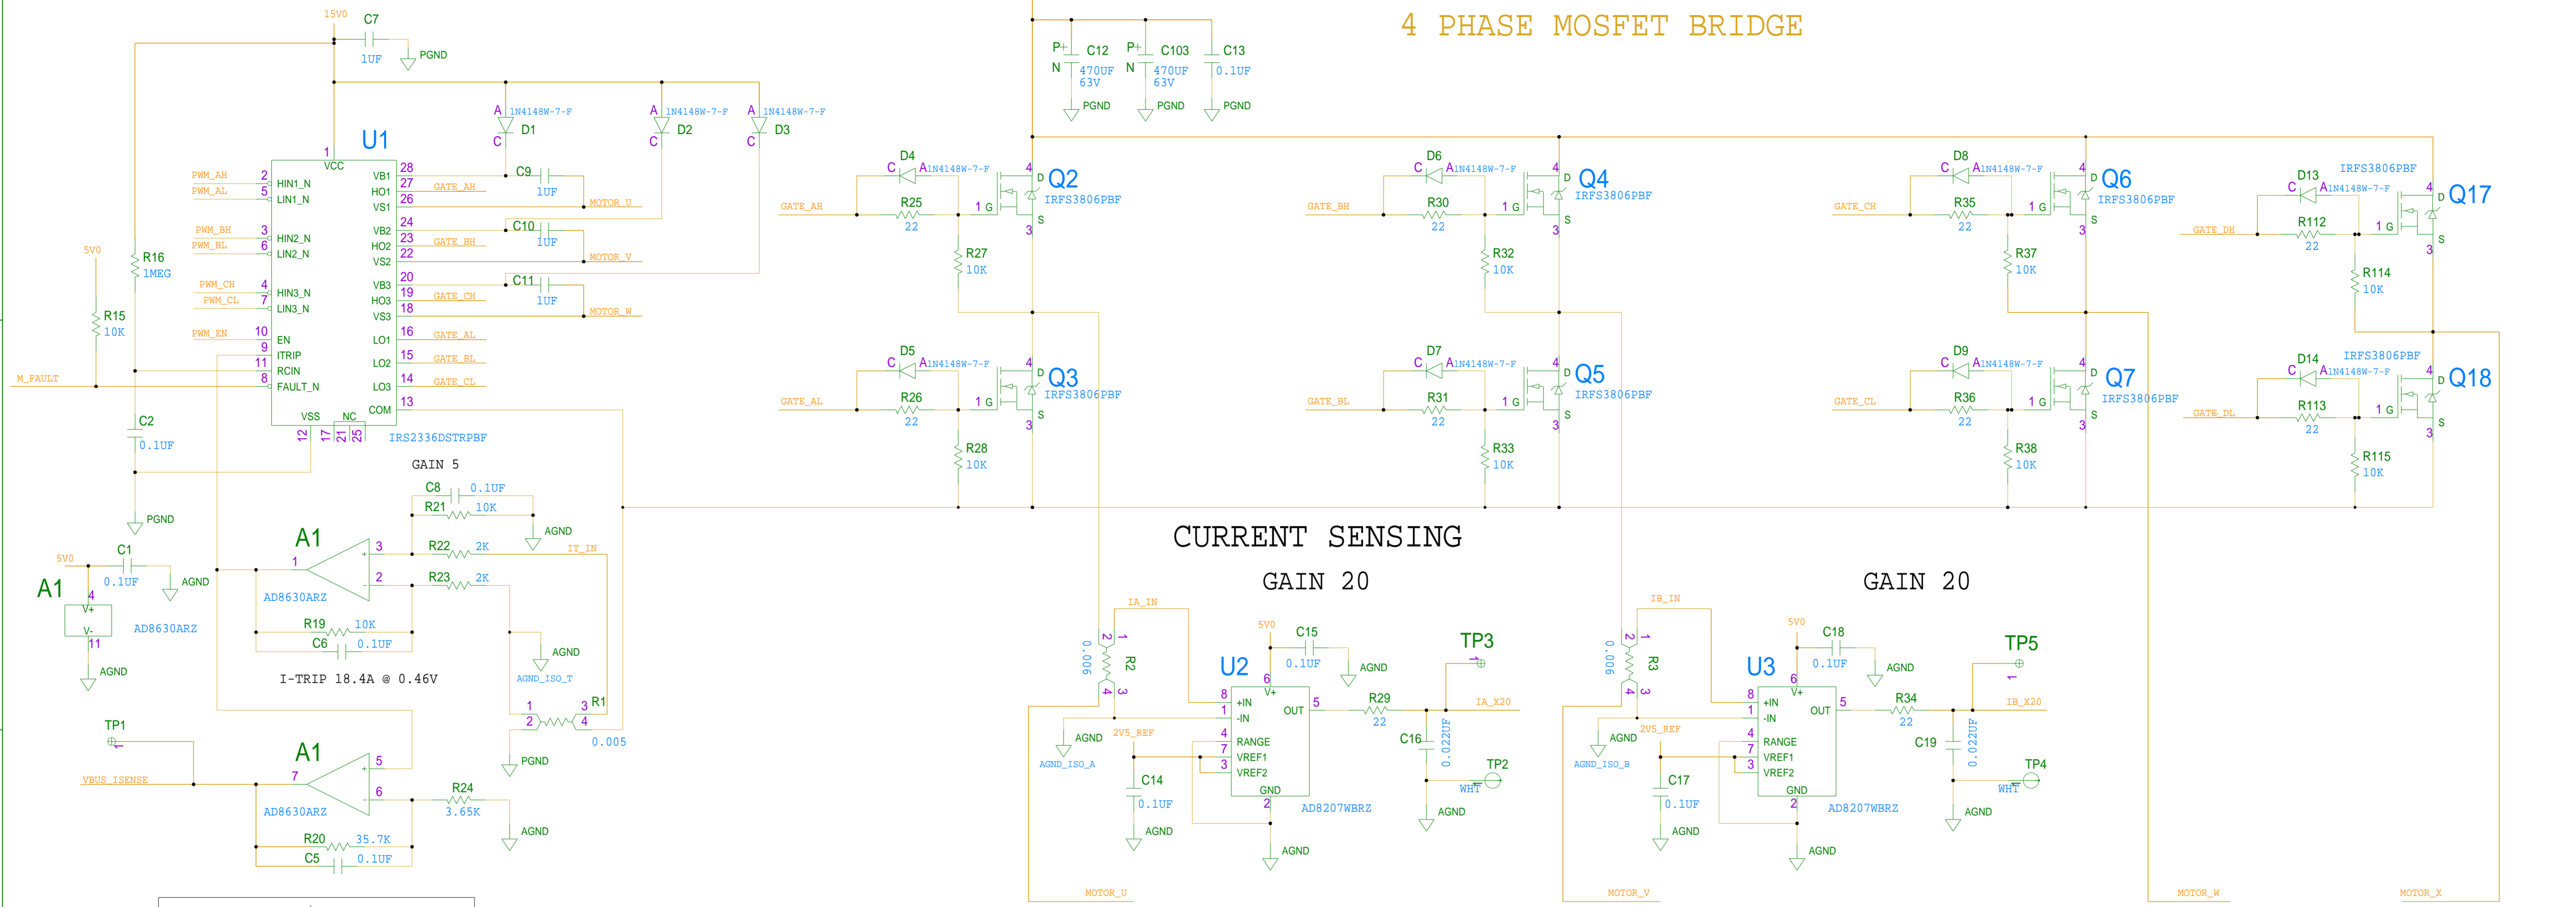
4 PHASE MOSFET BRIDGE

15V0 C7 1UF PGND

U1
1 VCC
PWM_AH 2 HIN1_N
PWM_AL 5 LIN1_N
PWM_BH 3 HIN2_N
PWM_BL 6 LIN2_N
PWM_CH 4 HIN3_N
PWM_CL 7 LIN3_N
PWM_EN 10 EN
9 ITRIP
11 RCIN
8 FAULT_N
VB1 28
HO1 27 GATE_AH
VS1 26 MOTOR_U
VB2 24
HO2 23 GATE_BH
VS2 22 MOTOR_V
VB3 20
HO3 19 GATE_CH
VS3 18 MOTOR_W
LO1 16 GATE_AL
LO2 15 GATE_BL
LO3 14 GATE_CL
COM 13
VSS NC
12 17 21 25
IRS2336DSTRPBF

A 1N4148W-7-F D1 C
A 1N4148W-7-F D2 C
A 1N4148W-7-F D3 C
C9 1UF
C10 1UF
C11 1UF

5V0
R16 1MEG
R15 10K
M_FAULT
C2 0.1UF
PGND

P+ C12 N 470UF 63V PGND
P+ C103 N 470UF 63V PGND
C13 0.1UF PGND

D4 C A1N4148W-7-F 4 D Q2 IRFS3806PBF GATE_AH R25 22 1 G 3 S R27 10K
D5 C A1N4148W-7-F 4 D Q3 IRFS3806PBF GATE_AL R26 22 1 G 3 S R28 10K
D6 C A1N4148W-7-F 4 D Q4 IRFS3806PBF GATE_BH R30 22 1 G 3 S R32 10K
D7 C A1N4148W-7-F 4 D Q5 IRFS3806PBF GATE_BL R31 22 1 G 3 S R33 10K
D8 C A1N4148W-7-F 4 D Q6 IRFS3806PBF GATE_CH R35 22 1 G 3 S R37 10K
D9 C A1N4148W-7-F 4 D Q7 IRFS3806PBF GATE_CL R36 22 1 G 3 S R38 10K
D13 C A1N4148W-7-F IRFS3806PBF 4 D Q17 GATE_DH R112 22 1 G 3 S R114 10K
D14 C A1N4148W-7-F IRFS3806PBF 4 D Q18 GATE_DL R113 22 1 G 3 S R115 10K

GAIN 5
C8 0.1UF
R21 10K
AGND
A1
3 R22 2K IT_IN
1
2 R23 2K
AD8630ARZ
R19 10K
C6 0.1UF
AGND
AGND_ISO_T
I-TRIP 18.4A @ 0.46V
1 3 R1
2 4
0.005
PGND

5V0 C1 0.1UF AGND
A1 4 V+ V- 11 AD8630ARZ AGND

TP1
VBUS_ISENSE
A1 5 7 6
AD8630ARZ
R24 3.65K AGND
R20 35.7K
C5 0.1UF

CURRENT SENSING
GAIN 20
IA_IN
2 1 0.006 R2 4 3
AGND AGND_ISO_A
2V5_REF
C14 0.1UF AGND
U2
5V0 C15 0.1UF AGND
8 +IN 1 -IN 6 V+ OUT 5
4 RANGE 7 VREF1 3 VREF2 GND 2
AD8207WBRZ AGND
R29 22 IA_X20
TP3
C16 0.022UF
TP2 WHT AGND
MOTOR_U

GAIN 20
IB_IN
2 1 0.006 R3 4 3
AGND AGND_ISO_B
2V5_REF
C17 0.1UF AGND
U3
5V0 C18 0.1UF AGND
8 +IN 1 -IN 6 V+ OUT 5
4 RANGE 7 VREF1 3 VREF2 GND 2
AD8207WBRZ AGND
R34 22 IB_X20
TP5
C19 0.022UF
TP4 WHT AGND
MOTOR_V
MOTOR_W
MOTOR_X